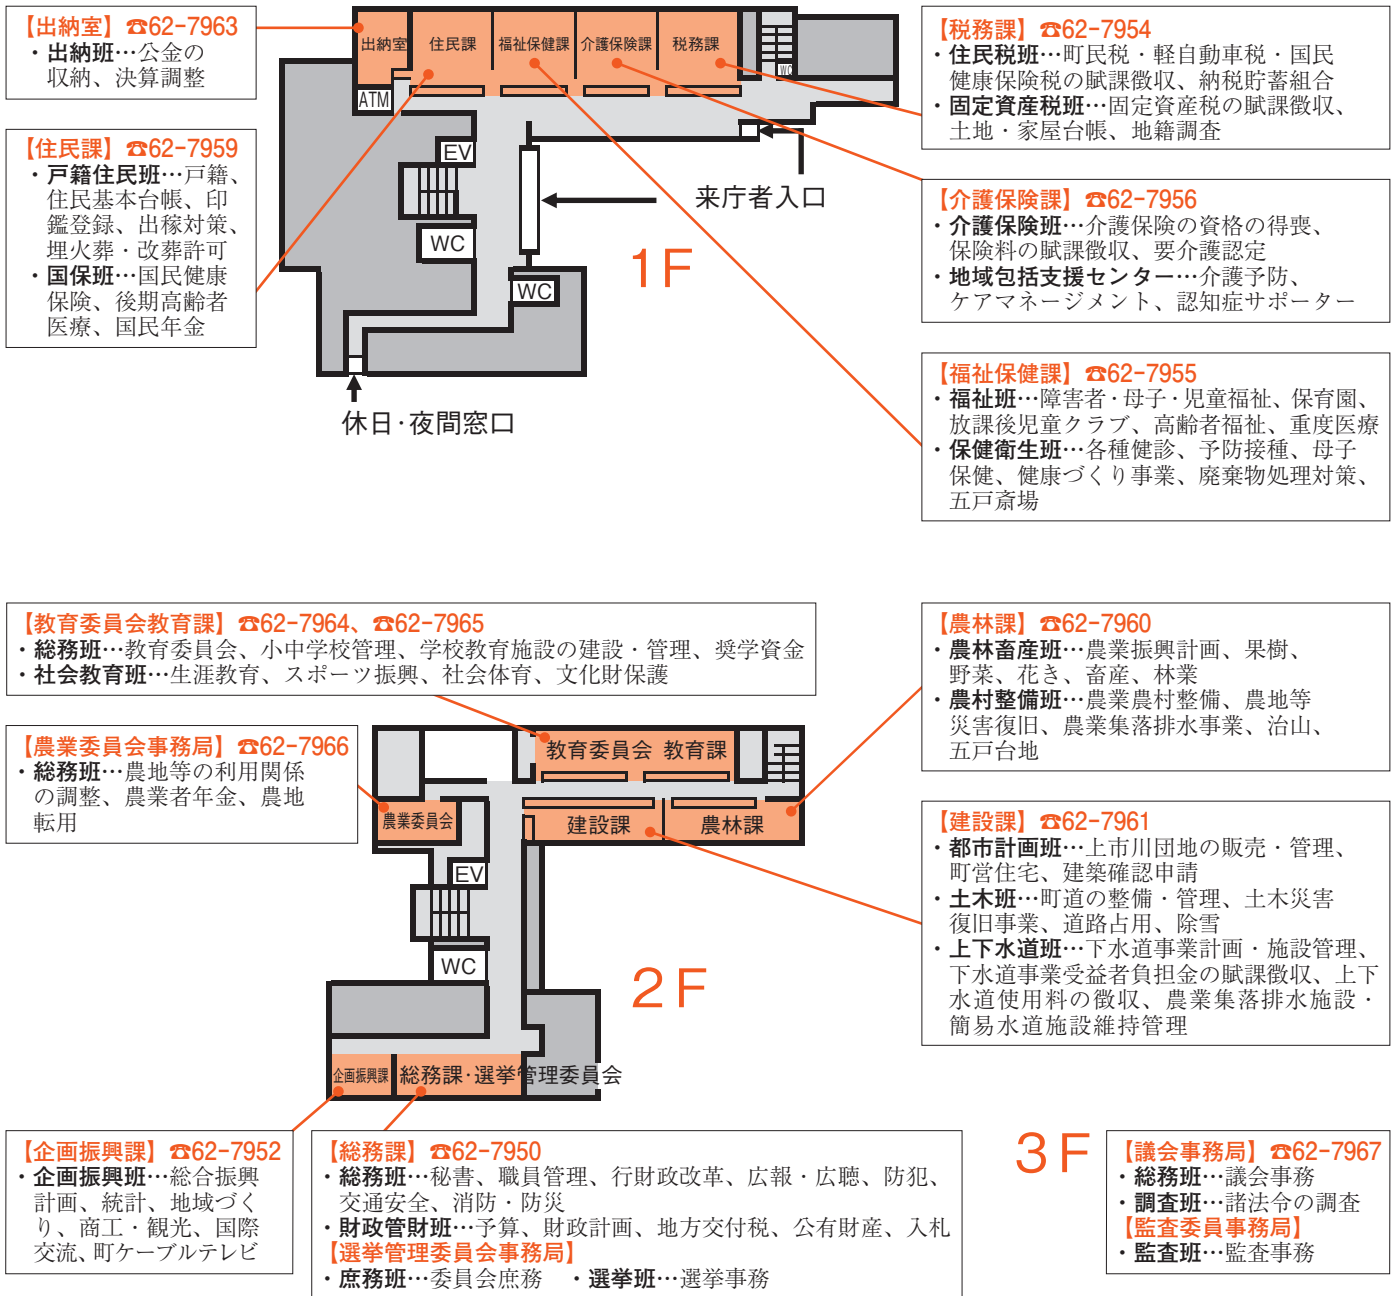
【出納室】☎62-7963
・出納班…公金の収納、決算調整

【住民課】☎62-7959
・戸籍住民班…戸籍、住民基本台帳、印鑑登録、出稼対策、埋火葬・改葬許可
・国保班…国民健康保険、後期高齢者医療、国民年金

出納室 住民課 福祉保健課 介護保険課 税務課
ATM
EV
WC
WC
WC
来庁者入口
1F
休日·夜間窓口

【税務課】☎62-7954
・住民税班…町民税・軽自動車税・国民健康保険税の賦課徴収、納税貯蓄組合
・固定資産税班…固定資産税の賦課徴収、土地・家屋台帳、地籍調査

【介護保険課】☎62-7956
・介護保険班…介護保険の資格の得喪、保険料の賦課徴収、要介護認定
・地域包括支援センター…介護予防、ケアマネージメント、認知症サポーター

【福祉保健課】☎62-7955
・福祉班…障害者・母子・児童福祉、保育園、放課後児童クラブ、高齢者福祉、重度医療
・保健衛生班…各種健診、予防接種、母子保健、健康づくり事業、廃棄物処理対策、五戸斎場

【教育委員会教育課】☎62-7964、☎62-7965
・総務班…教育委員会、小中学校管理、学校教育施設の建設・管理、奨学資金
・社会教育班…生涯教育、スポーツ振興、社会体育、文化財保護

【農業委員会事務局】☎62-7966
・総務班…農地等の利用関係の調整、農業者年金、農地転用

教育委員会 教育課
農業委員会
建設課
農林課
EV
WC
2F
企画振興課
総務課·選挙管理委員会

【農林課】☎62-7960
・農林畜産班…農業振興計画、果樹、野菜、花き、畜産、林業
・農村整備班…農業農村整備、農地等災害復旧、農業集落排水事業、治山、五戸台地

【建設課】☎62-7961
・都市計画班…上市川団地の販売・管理、町営住宅、建築確認申請
・土木班…町道の整備・管理、土木災害復旧事業、道路占用、除雪
・上下水道班…下水道事業計画・施設管理、下水道事業受益者負担金の賦課徴収、上下水道使用料の徴収、農業集落排水施設・簡易水道施設維持管理

【企画振興課】☎62-7952
・企画振興班…総合振興計画、統計、地域づくり、商工・観光、国際交流、町ケーブルテレビ

【総務課】☎62-7950
・総務班…秘書、職員管理、行財政改革、広報・広聴、防犯、交通安全、消防・防災
・財政管財班…予算、財政計画、地方交付税、公有財産、入札
【選挙管理委員会事務局】
・庶務班…委員会庶務 ・選挙班…選挙事務

3F

【議会事務局】☎62-7967
・総務班…議会事務
・調査班…諸法令の調査
【監査委員事務局】
・監査班…監査事務